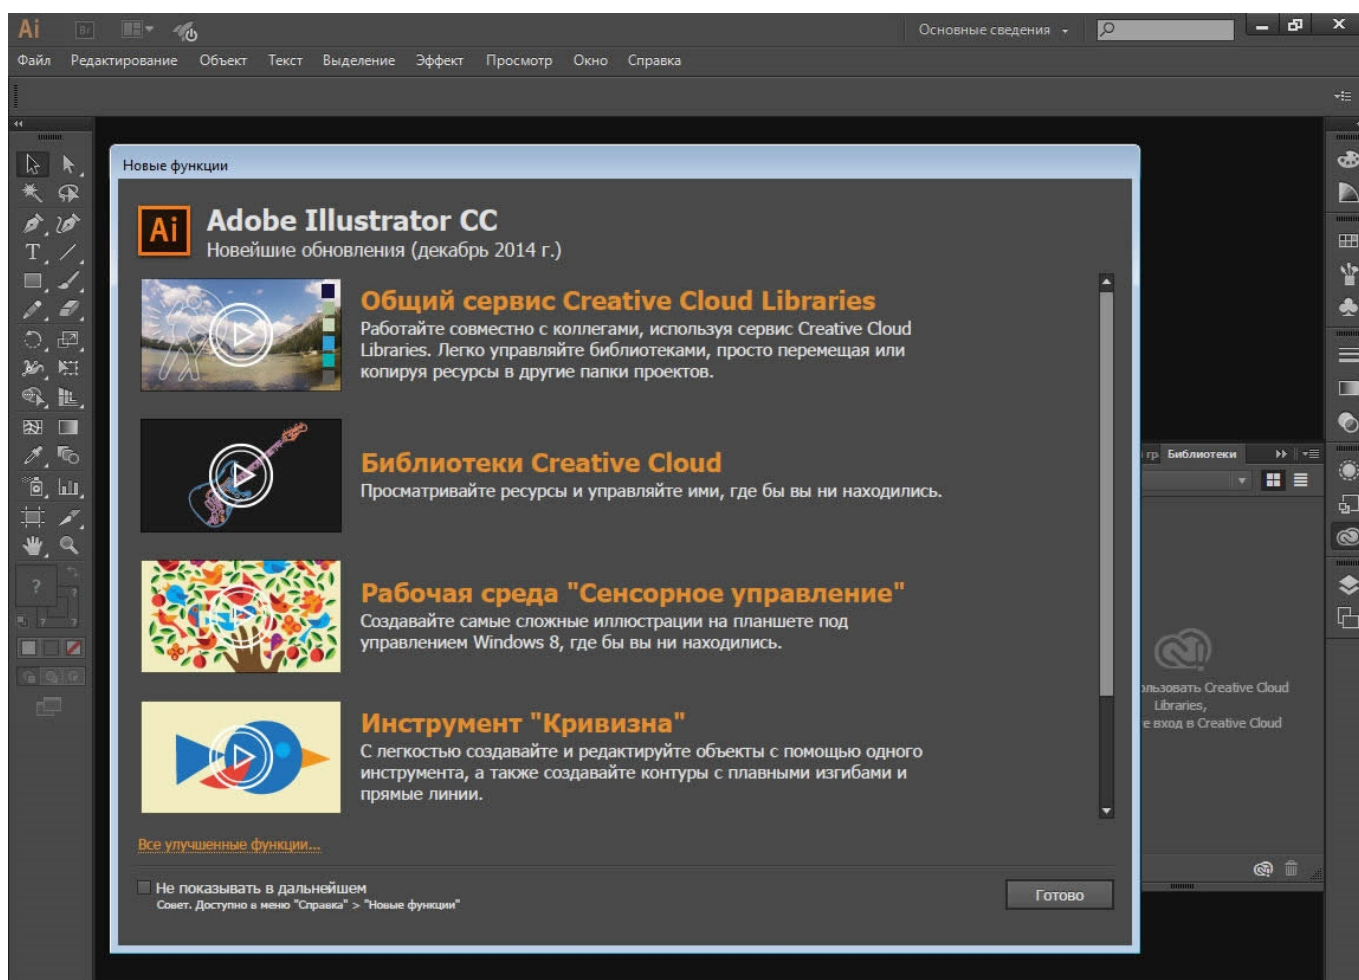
Ai Br

Основные сведения

Файл Редактирование Объект Текст Выделение Эффект Просмотр Окно Справка

Новые функции

Ai Adobe Illustrator CC
Новейшие обновления (декабрь 2014 г.)

Общий сервис Creative Cloud Libraries
Работайте совместно с коллегами, используя сервис Creative Cloud Libraries. Легко управляйте библиотеками, просто перемещая или копируя ресурсы в другие папки проектов.

Библиотеки Creative Cloud
Просматривайте ресурсы и управляйте ими, где бы вы ни находились.

Рабочая среда "Сенсорное управление"
Создавайте самые сложные иллюстрации на планшете под управлением Windows 8, где бы вы ни находились.

Инструмент "Кривизна"
С легкостью создавайте и редактируйте объекты с помощью одного инструмента, а также создавайте контуры с плавными изгибами и прямые линии.

Все улучшенные функции...

Не показывать в дальнейшем
Совет. Доступно в меню "Справка" > "Новые функции"

Готово

гр Библиотеки

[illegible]льзовать Creative Cloud Libraries, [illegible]е вход в Creative Cloud